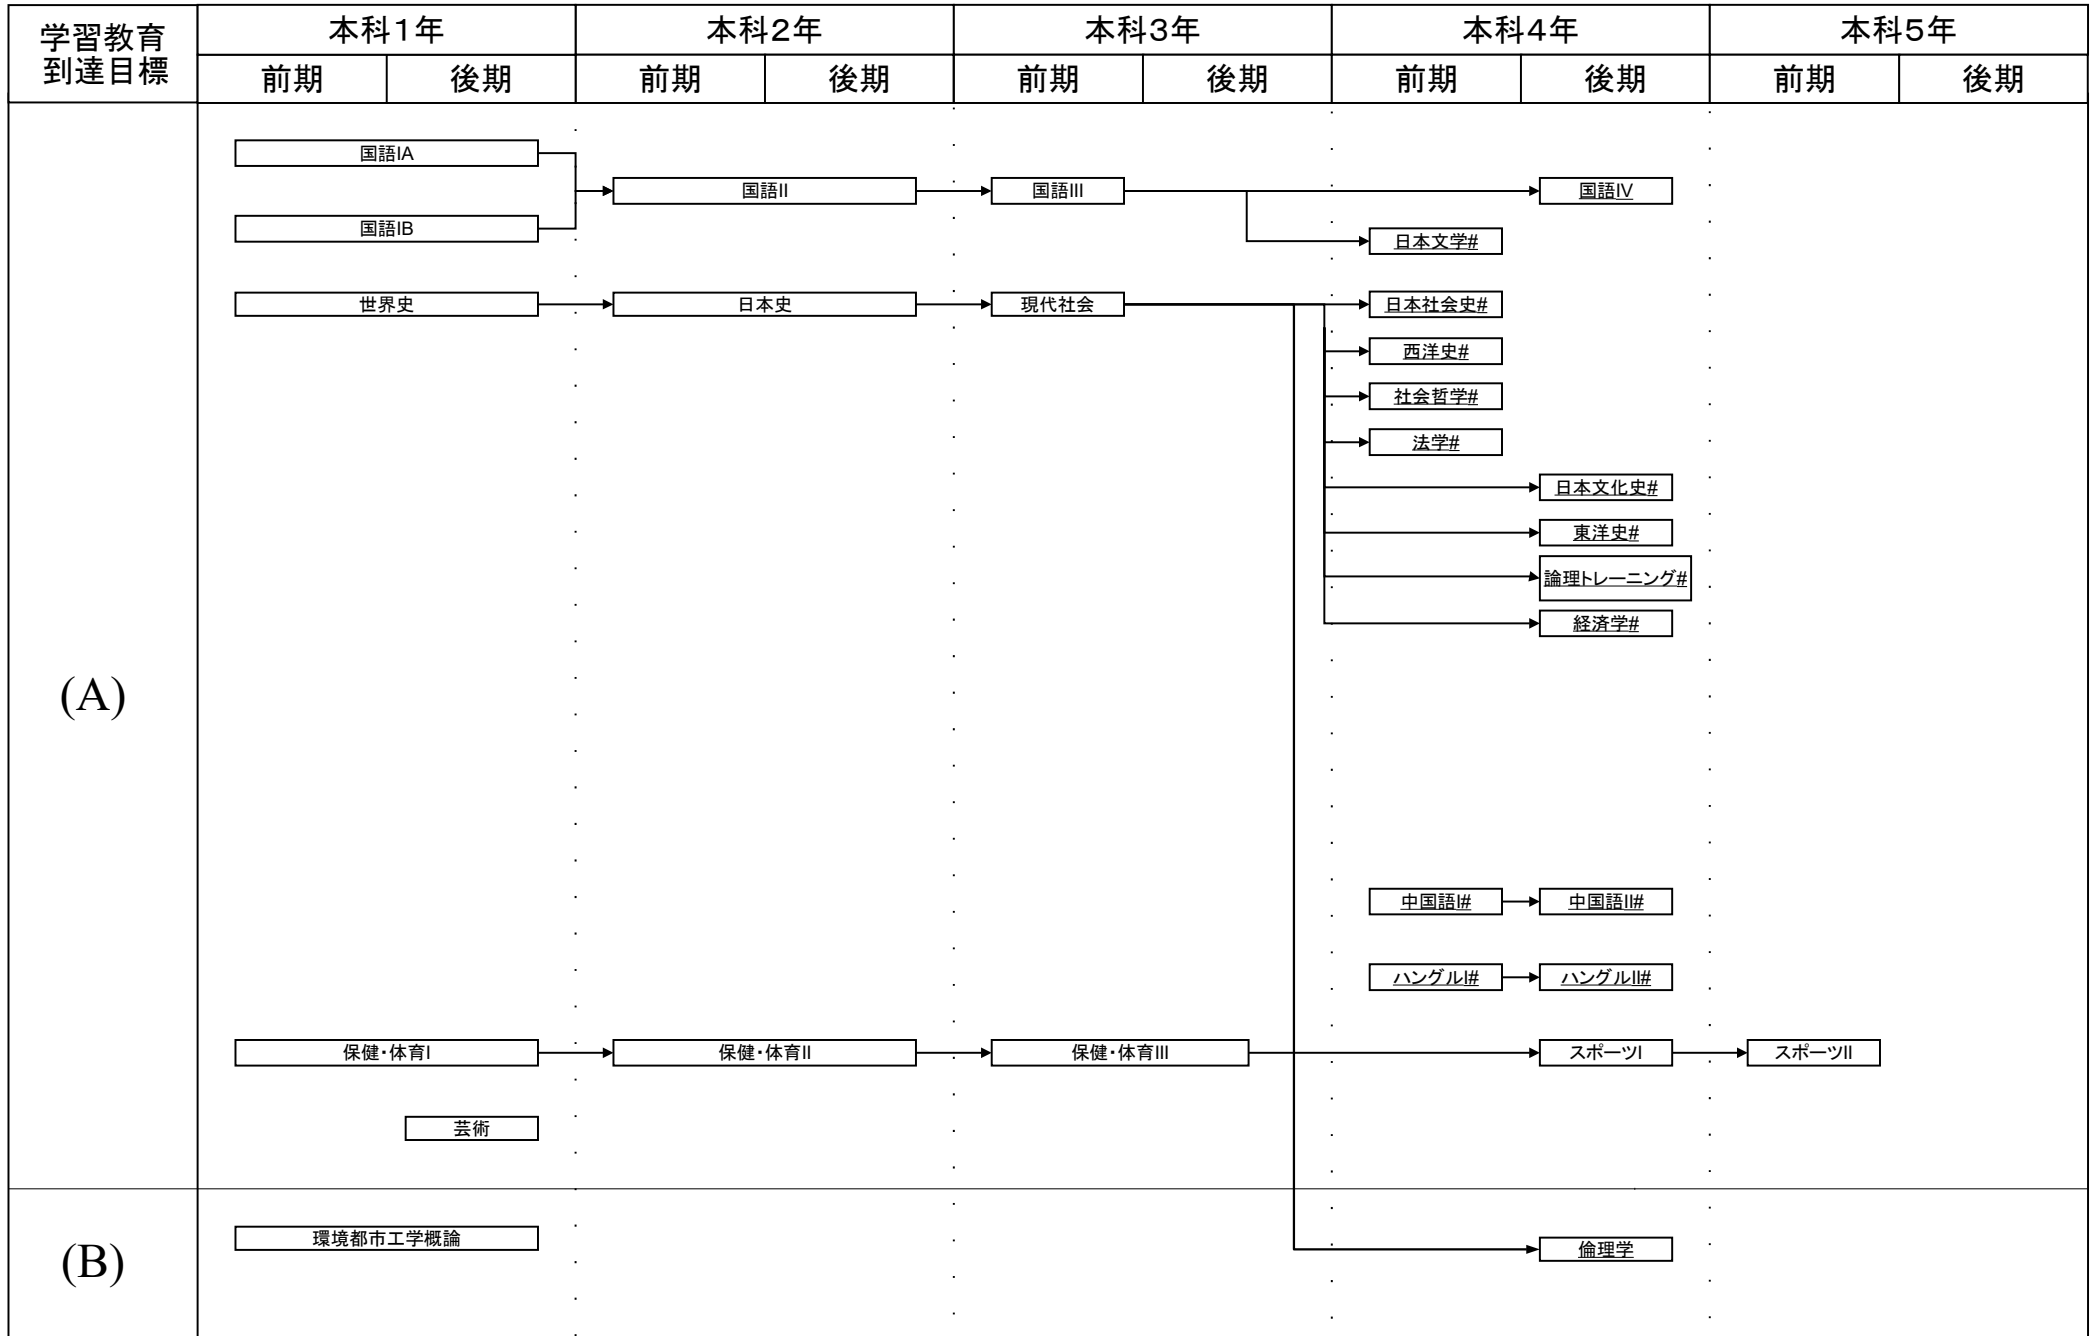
| 学習教育到達目標 | 本科1年 | | 本科2年 | | 本科3年 | | 本科4年 | | 本科5年 | |
|---|---|---|---|---|---|---|---|---|---|---|
| | 前期 | 後期 | 前期 | 後期 | 前期 | 後期 | 前期 | 後期 | 前期 | 後期 |

国語IA
国語IB
国語II
国語III
国語IV
日本文学#

世界史
日本史
現代社会
日本社会史#
西洋史#
社会哲学#
法学#
日本文化史#
東洋史#
論理トレーニング#
経済学#

(A)

中国語I#
中国語II#
ハングルI#
ハングルII#

保健・体育I
保健・体育II
保健・体育III
スポーツI
スポーツII

芸術

(B)

環境都市工学概論
倫理学